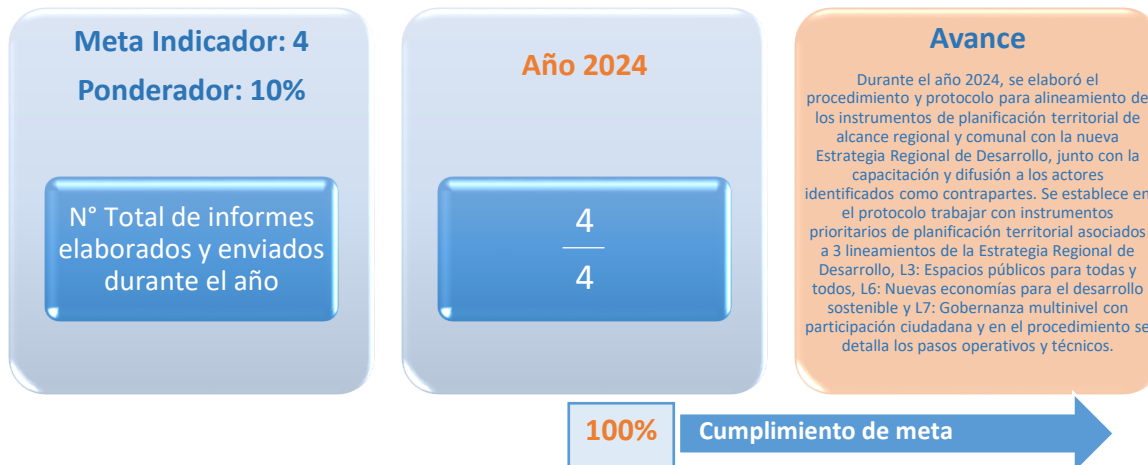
Meta Indicador: 4

Ponderador: 10%

N° Total de informes elaborados y enviados durante el año

Año 2024

$\frac{4}{4}$

Avance

Durante el año 2024, se elaboró el procedimiento y protocolo para alineamiento de los instrumentos de planificación territorial de alcance regional y comunal con la nueva Estrategia Regional de Desarrollo, junto con la capacitación y difusión a los actores identificados como contrapartes. Se establece en el protocolo trabajar con instrumentos prioritarios de planificación territorial asociados a 3 lineamientos de la Estrategia Regional de Desarrollo, L3: Espacios públicos para todas y todos, L6: Nuevas economías para el desarrollo sostenible y L7: Gobernanza multinivel con participación ciudadana y en el procedimiento se detalla los pasos operativos y técnicos.

100%

Cumplimiento de meta